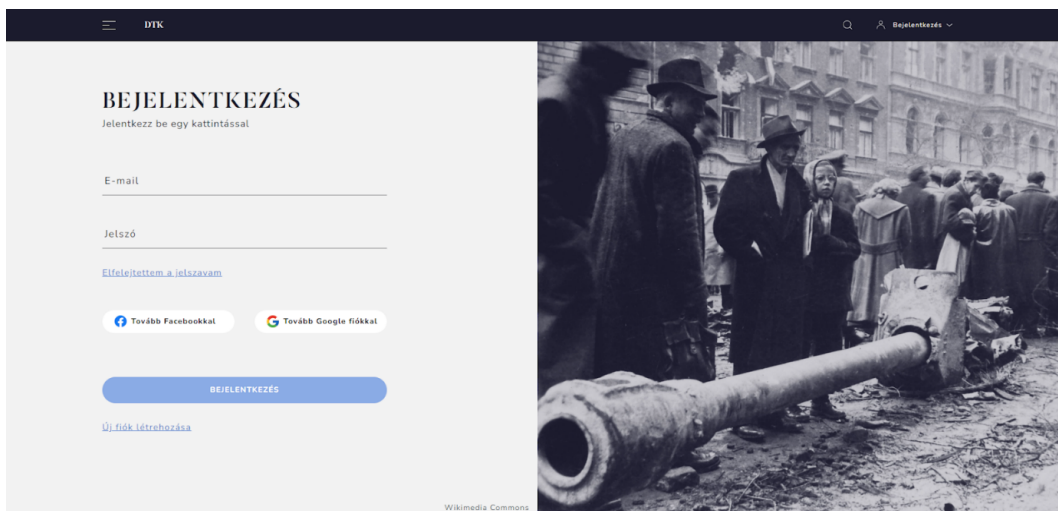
DTK

Bejelentkezés

BEJELENTKEZÉS
Jelentkezz be egy kattintással

E-mail

Jelszó

Elfelejtettem a jelszavam

Tovább Facebookkal

Tovább Google fiókkal

BEJELENTKEZÉS

Új fiók létrehozása

Wikimedia Commons